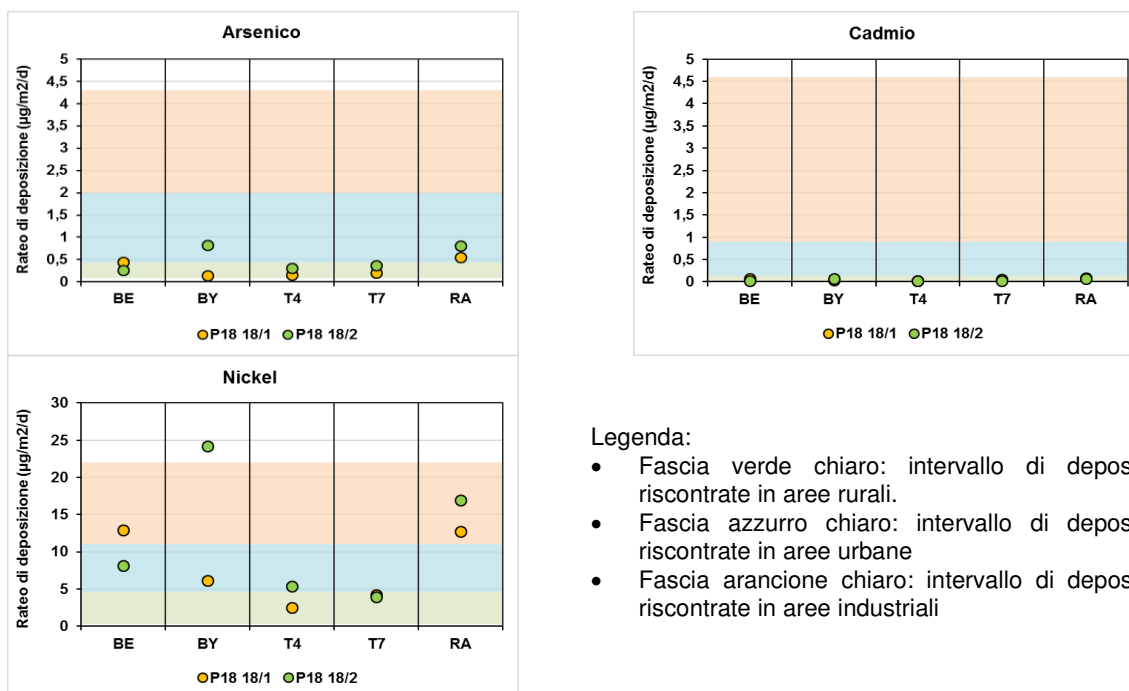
Arsenico

Rateo di deposizione (µg/m2/d)

5
4,5
4
3,5
3
2,5
2
1,5
1
0,5
0

BE BY T4 T7 RA

P18 18/1 P18 18/2

Cadmio

Rateo di deposizione (µg/m2/d)

5
4,5
4
3,5
3
2,5
2
1,5
1
0,5
0

BE BY T4 T7 RA

P18 18/1 P18 18/2

Nickel

Rateo di deposizione (µg/m2/d)

30
25
20
15
10
5
0

BE BY T4 T7 RA

P18 18/1 P18 18/2

Legenda:

- Fascia verde chiaro: intervallo di depos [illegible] riscontrate in aree rurali.
- Fascia azzurro chiaro: intervallo di depos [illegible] riscontrate in aree urbane
- Fascia arancione chiaro: intervallo di depos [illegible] riscontrate in aree industriali